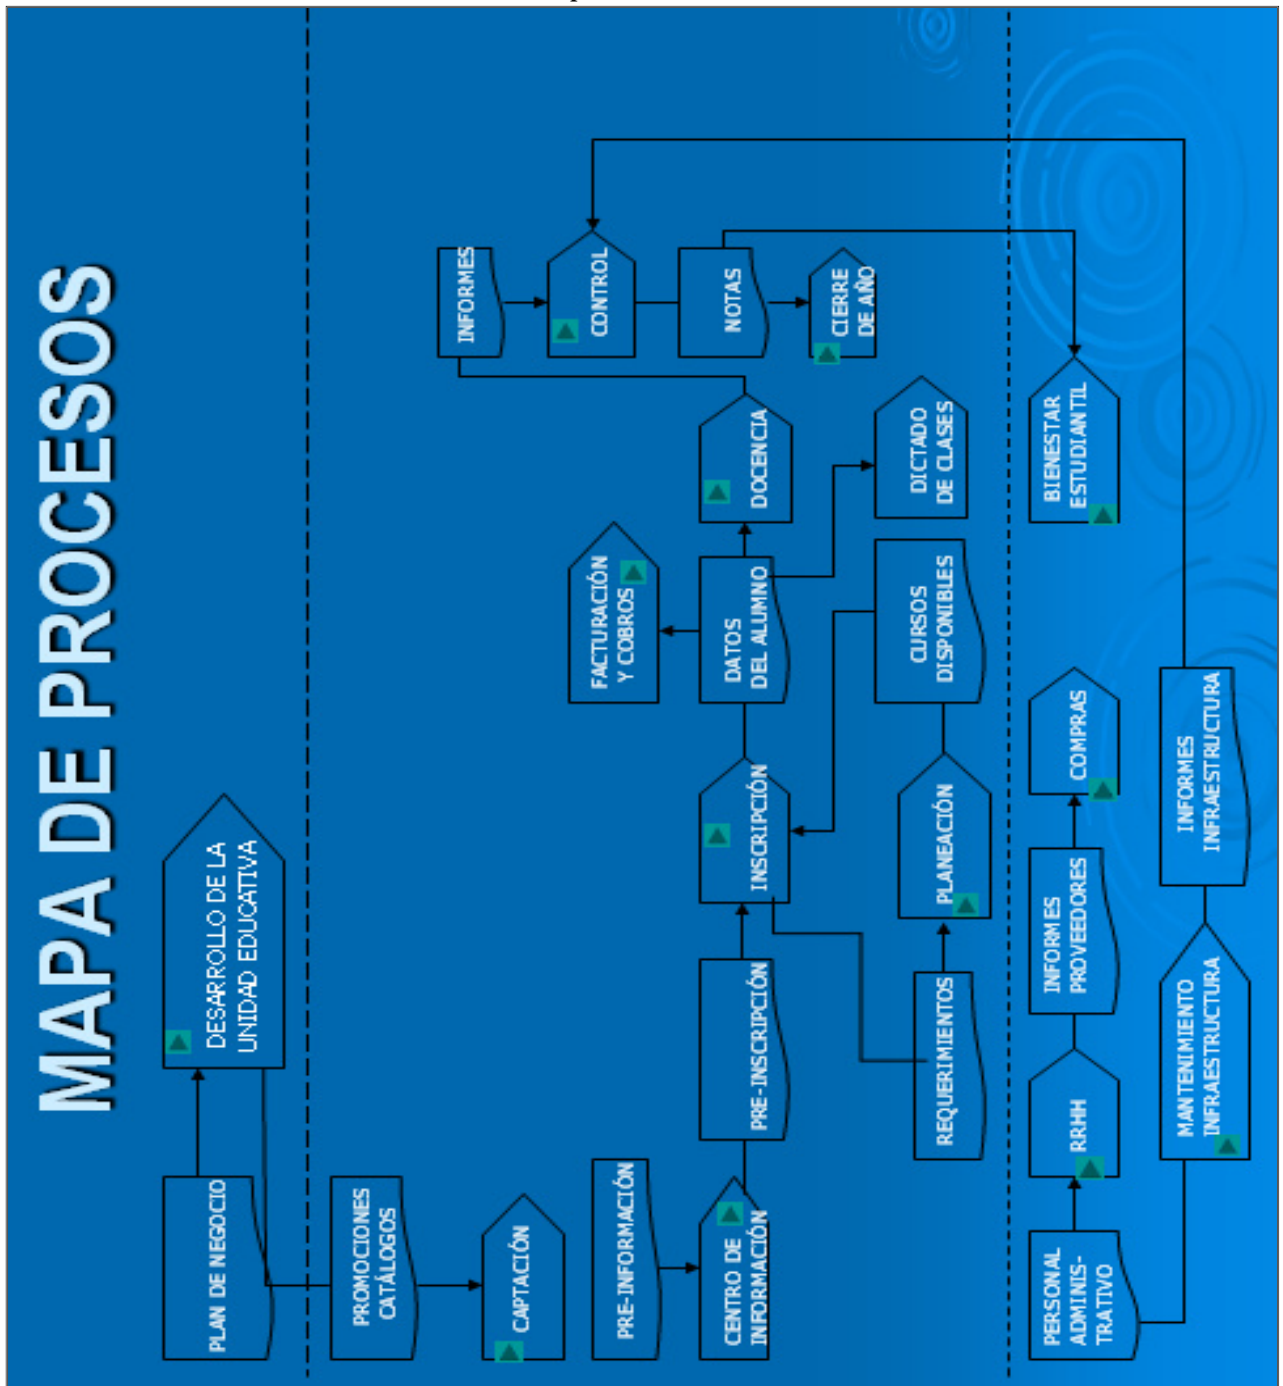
MAPA DE PROCESOS

PLAN DE NEGOCIO

DESARROLLO DE LA UNIDAD EDUCATIVA

PROMOCIONES CATÁLOGOS

CAPTACIÓN

PRE-INFORMACIÓN

CENTRO DE INFORMACIÓN

PRE-INSCRIPCIÓN

INSCRIPCIÓN

DATOS DEL ALUMNO

FACTURACIÓN Y COBROS

DOCENCIA

INFORMES

CONTROL

NOTAS

CIERRE DE AÑO

DICTADO DE CLASES

CURSOS DISPONIBLES

PLANEACIÓN

REQUERIMIENTOS

BIENESTAR ESTUDIANTIL

COMPRAS

INFORMES PROVEEDORES

RRHH

PERSONAL ADMINIS-TRATIVO

INFORMES INFRAESTRUCTURA

MANTENIMIENTO INFRAESTRUCTURA